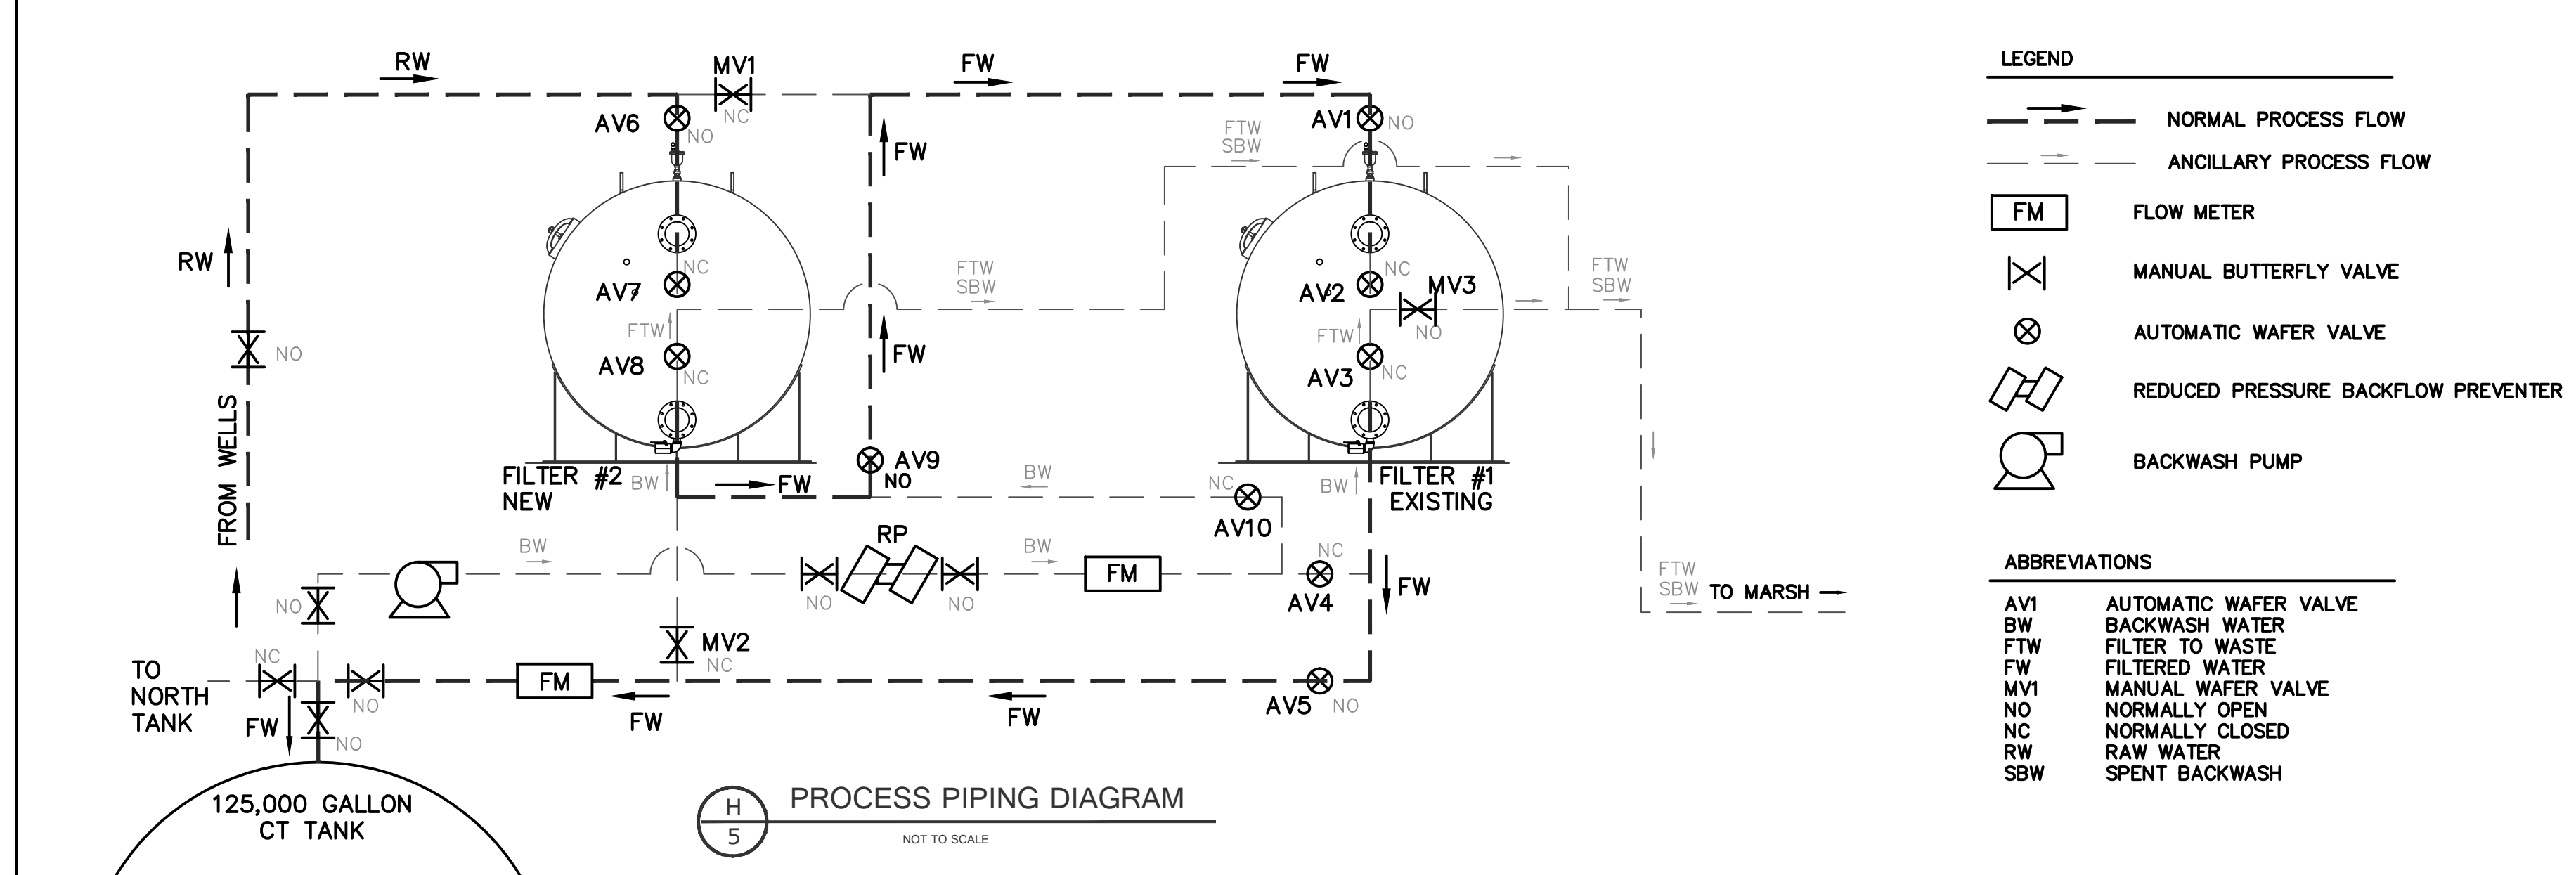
RW
MV1
FW
FW
AV6
NO
NC
AV1
NO
FW
FTW
SBW
RW
NC
AV7
FTW
SBW
FTW
SBW
NC
AV2
MV3
NO
FTW
NO
FTW
FW
AV8
NC
AV3
NC
FROM WELLS
AV9
NO
FILTER #2
NEW
BW
FW
BW
NC
BW
FILTER #1
EXISTING
AV10
BW
RP
BW
NC
NO
FM
FW
NO
NO
AV4
FTW
SBW
TO MARSH
MV2
NC
NC
TO NORTH TANK
NO
FM
FW
NO
FW
FW
AV5
NO
125,000 GALLON
CT TANK
H
5
PROCESS PIPING DIAGRAM
NOT TO SCALE

LEGEND
NORMAL PROCESS FLOW
ANCILLARY PROCESS FLOW
FM
FLOW METER
MANUAL BUTTERFLY VALVE
AUTOMATIC WAFER VALVE
REDUCED PRESSURE BACKFLOW PREVENTER
BACKWASH PUMP

ABBREVIATIONS
| AV1 | AUTOMATIC WAFER VALVE |
|---|---|
| BW | BACKWASH WATER |
| FTW | FILTER TO WASTE |
| FW | FILTERED WATER |
| MV1 | MANUAL WAFER VALVE |
| NO | NORMALLY OPEN |
| NC | NORMALLY CLOSED |
| RW | RAW WATER |
| SBW | SPENT BACKWASH |